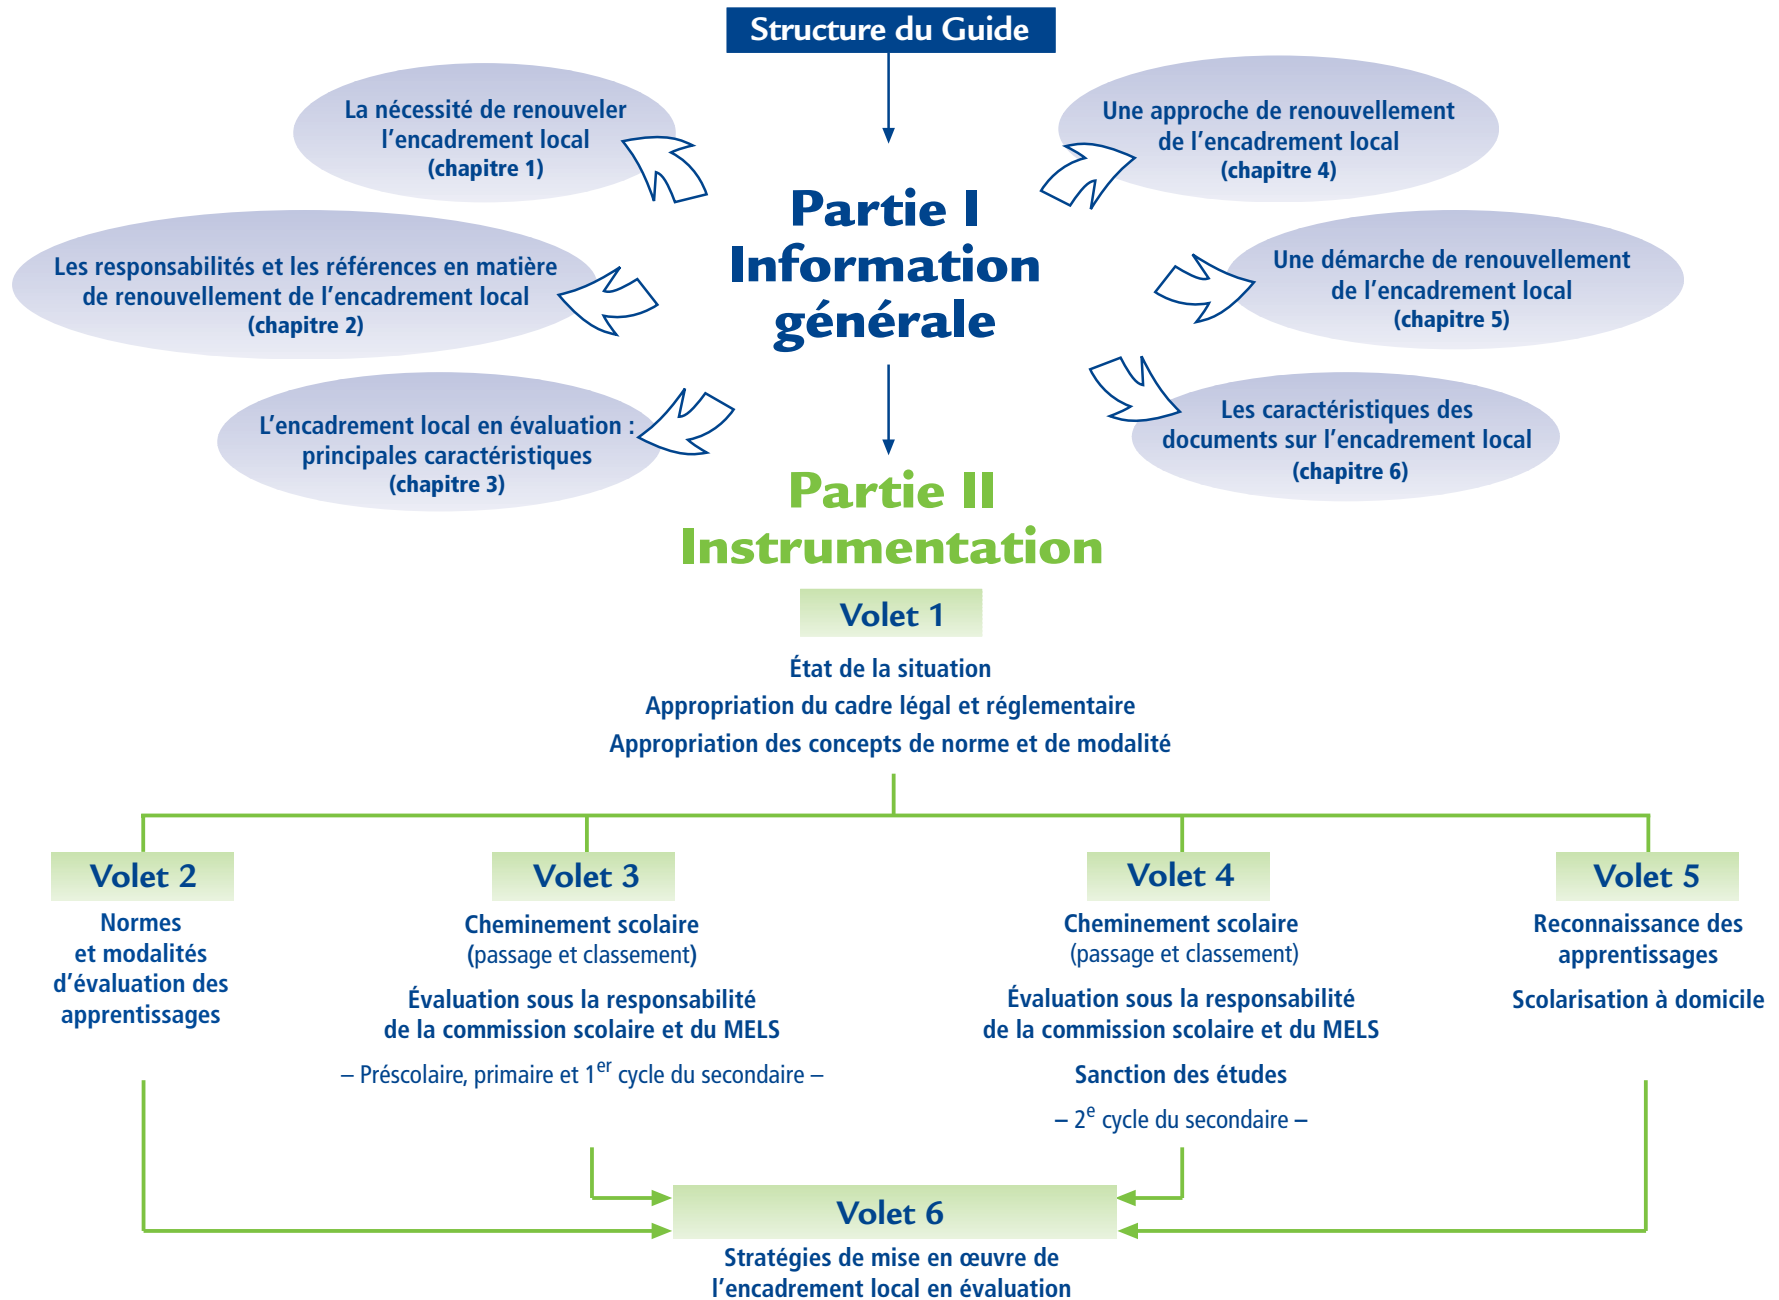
Structure du Guide

La nécessité de renouveler l’encadrement local (chapitre 1)

Une approche de renouvellement de l’encadrement local (chapitre 4)

Partie I Information générale

Les responsabilités et les références en matière de renouvellement de l’encadrement local (chapitre 2)

Une démarche de renouvellement de l’encadrement local (chapitre 5)

L’encadrement local en évaluation : principales caractéristiques (chapitre 3)

Les caractéristiques des documents sur l’encadrement local (chapitre 6)

Partie II Instrumentation

Volet 1

État de la situation
Appropriation du cadre légal et réglementaire
Appropriation des concepts de norme et de modalité

Volet 2

Normes et modalités d’évaluation des apprentissages

Volet 3

Cheminement scolaire (passage et classement)

Évaluation sous la responsabilité de la commission scolaire et du MELS

– Préscolaire, primaire et 1$^{er}$ cycle du secondaire –

Volet 4

Cheminement scolaire (passage et classement)

Évaluation sous la responsabilité de la commission scolaire et du MELS

Sanction des études

– 2$^{e}$ cycle du secondaire –

Volet 5

Reconnaissance des apprentissages

Scolarisation à domicile

Volet 6

Stratégies de mise en œuvre de l’encadrement local en évaluation